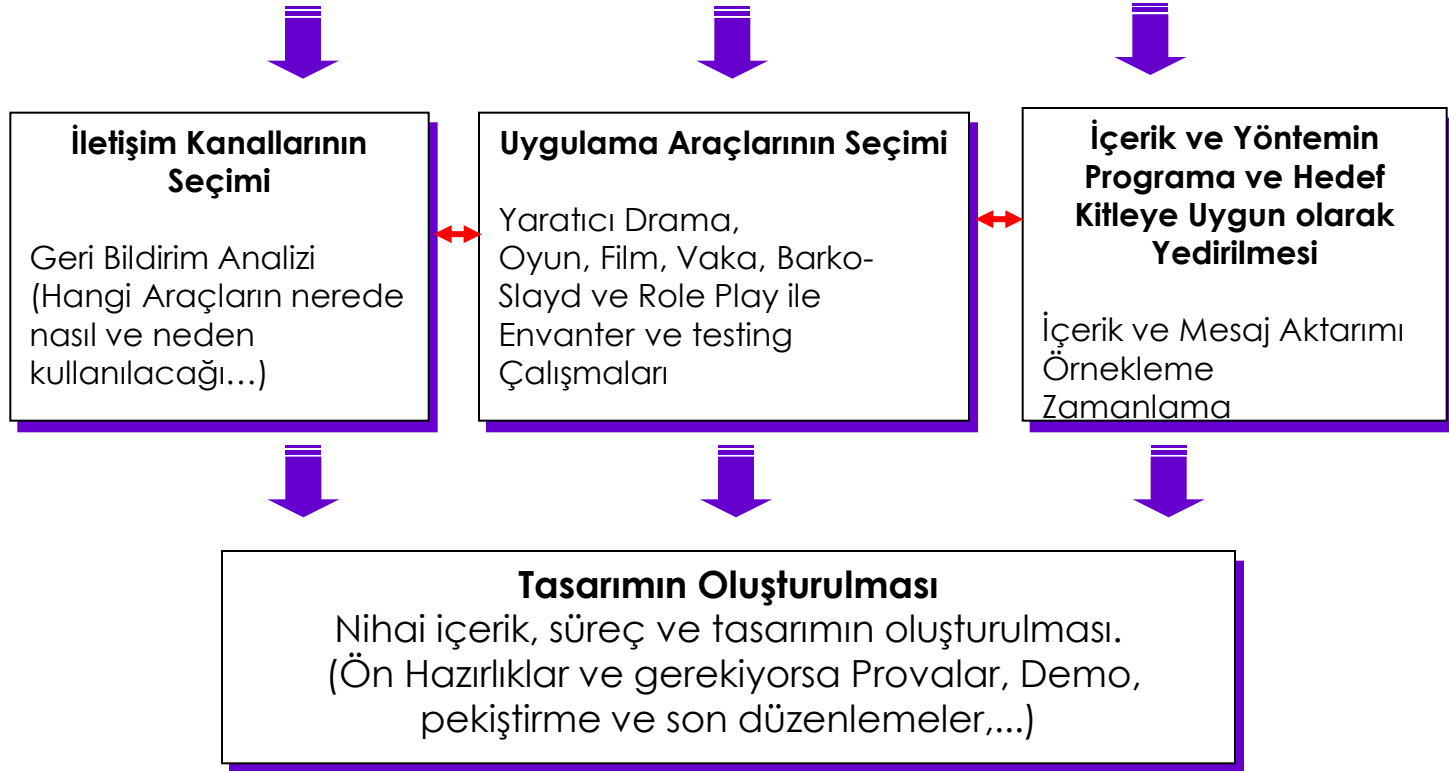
**İletişim Kanallarının Seçimi**

Geri Bildirim Analizi (Hangi Araçların nerede nasıl ve neden kullanılacağı…)

**Uygulama Araçlarının Seçimi**

Yaratıcı Drama, Oyun, Film, Vaka, Barko-Slayd ve Role Play ile Envanter ve testing Çalışmaları

**İçerik ve Yöntemin Programa ve Hedef Kitleye Uygun olarak Yedirilmesi**

İçerik ve Mesaj Aktarımı
Örnekleme
Zamanlama

**Tasarımın Oluşturulması**
Nihai içerik, süreç ve tasarımın oluşturulması.
(Ön Hazırlıklar ve gerekiyorsa Provalar, Demo, pekiştirme ve son düzenlemeler,...)